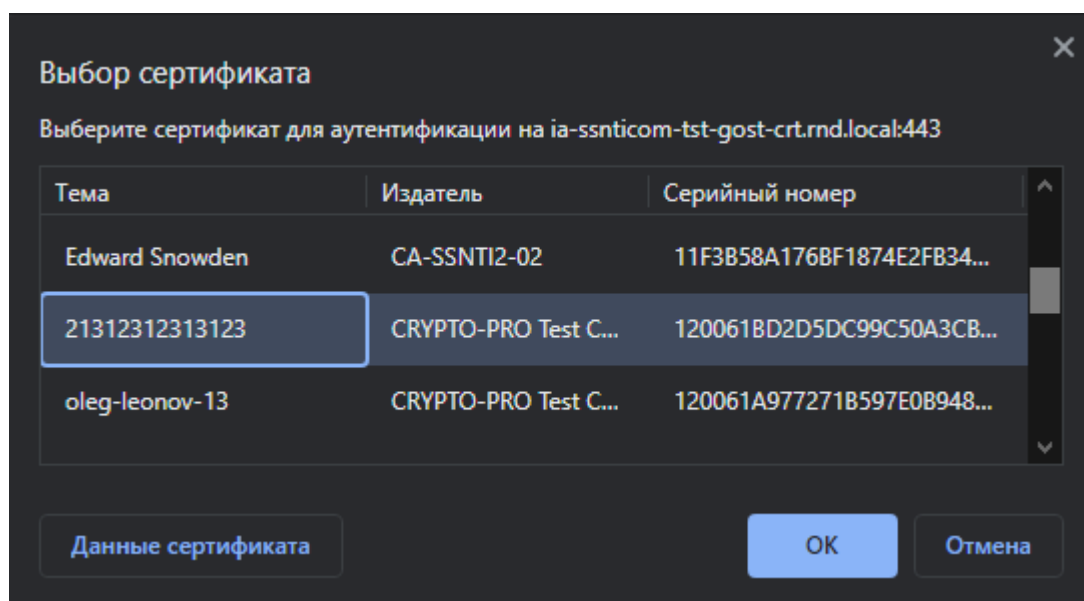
Выбор сертификата

Выберите сертификат для аутентификации на ia-ssnticom-tst-gost-crt.rnd.local:443

| Тема | Издатель | Серийный номер |
|---|---|---|
| Edward Snowden | CA-SSNTI2-02 | 11F3B58A176BF1874E2FB34... |
| 21312312313123 | CRYPTO-PRO Test C... | 120061BD2D5DC99C50A3CB... |
| oleg-leonov-13 | CRYPTO-PRO Test C... | 120061A977271B597E0B948... |

Данные сертификата

OK

Отмена

×